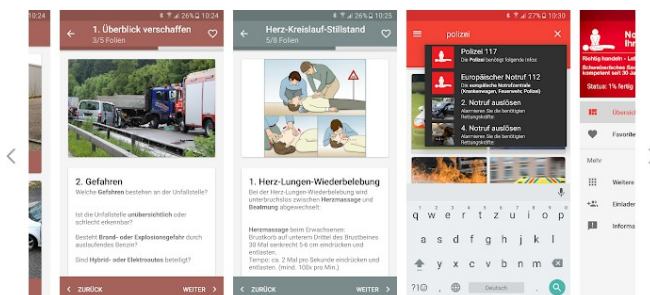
10:24

26% 10:25
1. Überblick verschaffen
3/5 Folien

2. Gefahren
Welche Gefahren bestehen an der Unfallstelle?

Ist die Unfallstelle unübersichtlich oder schlecht erkennbar?

Besteht Brand- oder Explosionsgefahr durch auslaufendes Benzin?

Sind Hybrid- oder Elektroautos beteiligt?

ZURÜCK WEITER

26% 10:25
Herz-Kreislauf-Stillstand
5/8 Folien

1. Herz-Lungen-Wiederbelebung
Bei der Herz-Lungen-Wiederbelebung wird unterbrochslos zwischen Herzmassage und Beatmung abgewechselt.

Herzmassage beim Erwachsenen:
Brustkorb auf unteren Drittel des Brustbeines 30 Mal senkrecht 5-6 cm eindrücken und entlasten.
Tempo: ca. 2 Mal pro Sekunde eindrücken und entlasten. (mind. 100x pro Min.)

ZURÜCK WEITER

27% 10:30
polizei

Polizei 117
Die Polizei benötigt folgende Infos:

Europäischer Notruf 112
Die europäische Notrufzentrale (Krankenwagen, Feuerwehr, Polizei)

2. Notruf auslösen
Alarmieren Sie die benötigten Rettungskräfte:

4. Notruf auslösen
Alarmieren Sie die benötigten Rettungskräfte:

q w e r t z u i o p
a s d f g h j k l
y x c v b n m
?123 , Deutsch .

Richtig handeln - Le
Schweizerischer Sam kompetent seit 130 J
Status: 1% fertig

Übersicht
Favorite
Mehr
Weitere
Einladen
Informa